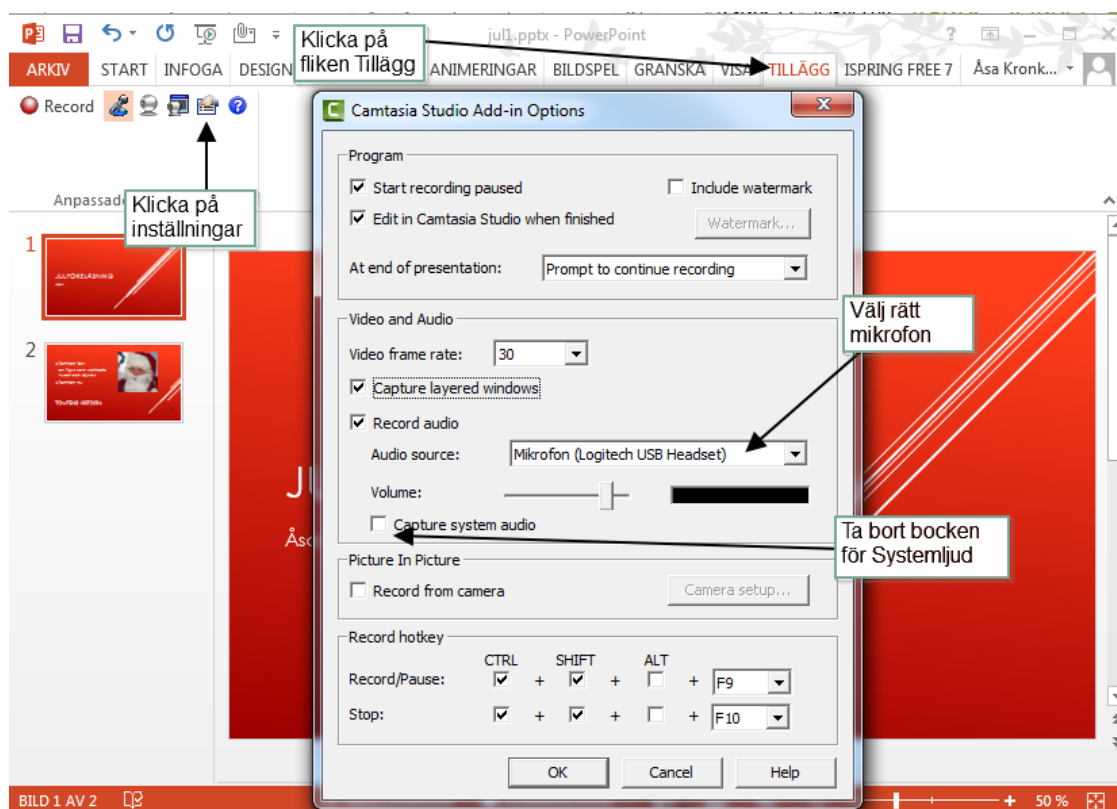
jul1.pptx - PowerPoint

ARKIV START INFOGA DESIGN ANIMERINGAR BILDSPEL GRANSKA VISA TILLÄGG ISPRING FREE 7 Åsa Kronk...

Klicka på fliken Tillägg

Record

Anpassade

Klicka på inställningar

1

JULFÖRELÄSNING

2

TOMTENS HISTORIA

JU

Åsa

Camtasia Studio Add-in Options

Program

☑ Start recording paused
☐ Include watermark
☑ Edit in Camtasia Studio when finished
Watermark...
At end of presentation: Prompt to continue recording

Video and Audio

Video frame rate: 30
☑ Capture layered windows
☑ Record audio
Audio source: Mikrofon (Logitech USB Headset)
Volume:
☐ Capture system audio

Välj rätt mikrofon

Ta bort bocken för Systemljud

Picture In Picture

☐ Record from camera
Camera setup...

Record hotkey

| | CTRL | | SHIFT | | ALT | | |
|---|---|---|---|---|---|---|---|
| Record/Pause: | ☑ | + | ☑ | + | ☐ | + | F9 |
| Stop: | ☑ | + | ☑ | + | ☐ | + | F10 |

OK Cancel Help

BILD 1 AV 2

50 %